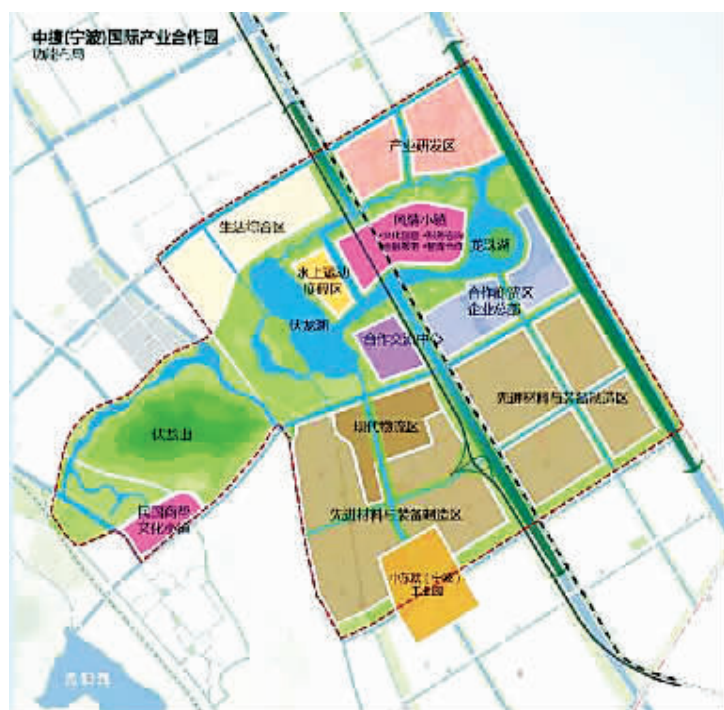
中捷(宁波)国际产业合作园
功能布局

产业研发区

生活综合区

风情小镇
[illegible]

龙翔湖

水上运动
休闲区

合作创新区
企业总部

伏龙湖

合作交流中心

先进材料与装备制造区

伏龙山

现代物流区

民国商贸
文化小镇

先进材料与装备制造区

中东欧(宁波)
工业园

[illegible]